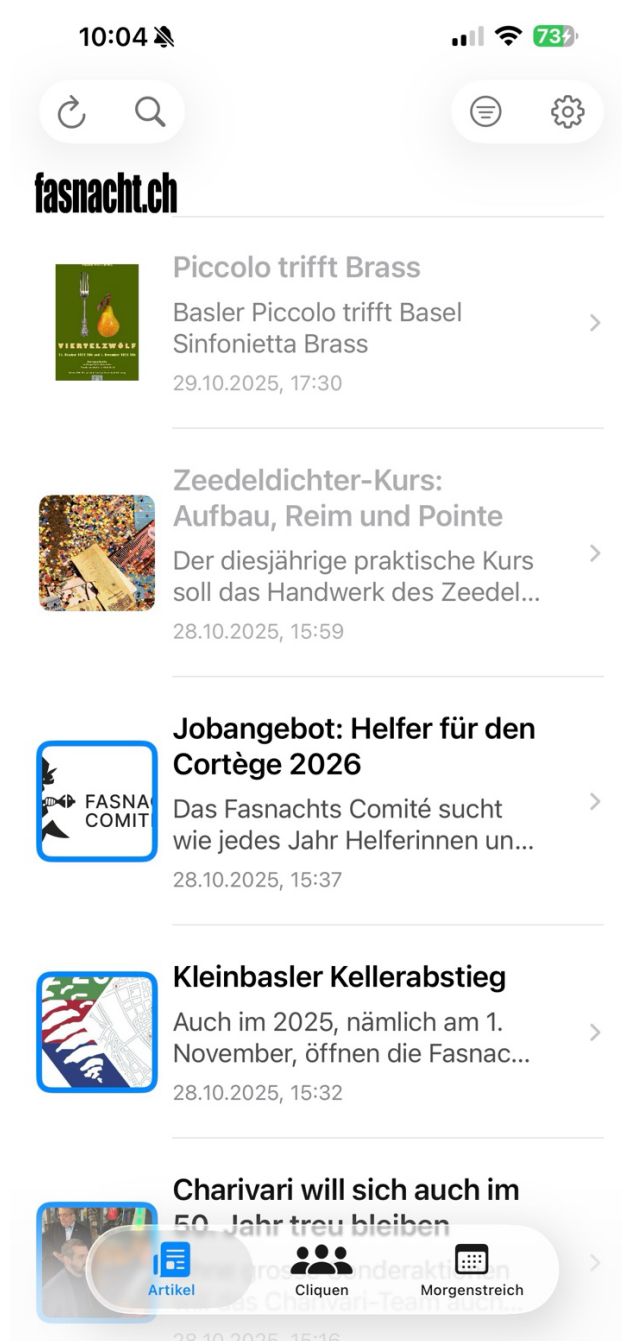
10:04

73

fasnacht.ch

VIERTELZWÖLF

Piccolo trifft Brass

Basler Piccolo trifft Basel Sinfonietta Brass

29.10.2025, 17:30

Zeedeldichter-Kurs: Aufbau, Reim und Pointe

Der diesjährige praktische Kurs soll das Handwerk des Zeedel...

28.10.2025, 15:59

FASNAC COMIT

Jobangebot: Helfer für den Cortège 2026

Das Fasnachts Comité sucht wie jedes Jahr Helferinnen un...

28.10.2025, 15:37

Kleinbasler Kellerabstieg

Auch im 2025, nämlich am 1. November, öffnen die Fasnac...

28.10.2025, 15:32

Charivari will sich auch im 50. Jahr treu bleiben

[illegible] Sonderaktionen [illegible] das Charivari-Team auch...

28.10.2025, 15:16

Artikel

Cliquen

Morgenstreich